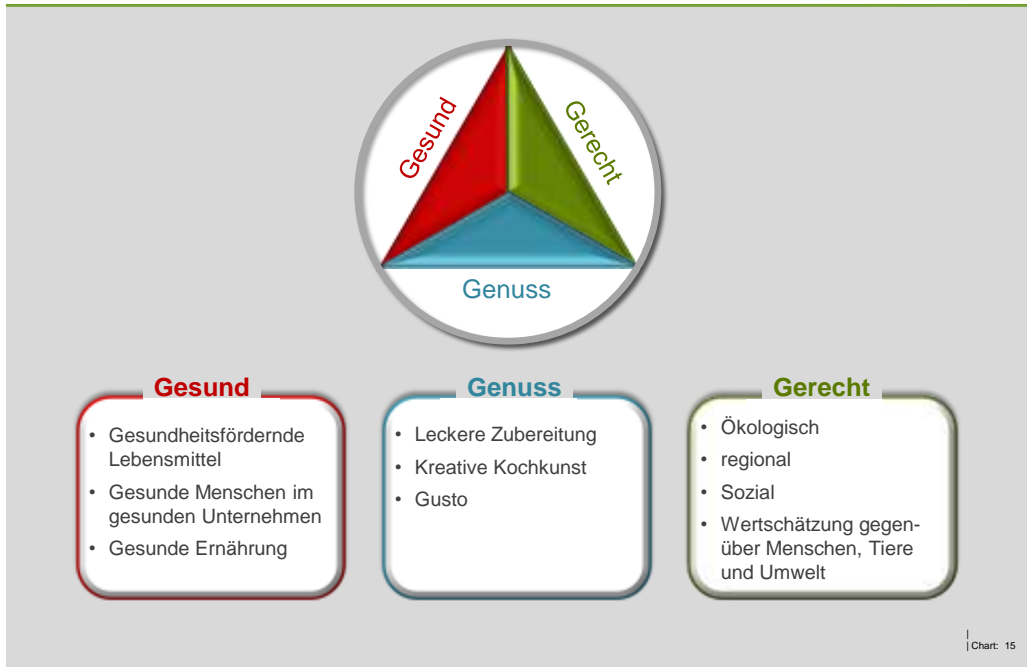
Gesund

Gerecht

Genuss

Gesund

- Gesundheitsfördernde Lebensmittel
- Gesunde Menschen im gesunden Unternehmen
- Gesunde Ernährung

Genuss

- Leckere Zubereitung
- Kreative Kochkunst
- Gusto

Gerecht

- Ökologisch
- regional
- Sozial
- Wertschätzung gegenüber Menschen, Tiere und Umwelt

| Chart: 15